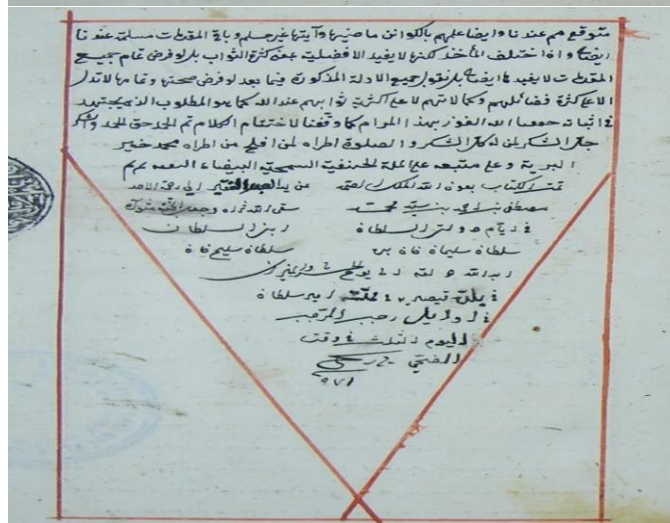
متوقع هو عندنا وايضا علمهم بالكوائن ماضيه وآتيه غير مسلم وباقي المقدمات مسلمة عندنا
وايضا اذا اختلف المآخذ كثرة لا يفيد الافضلية بحسب كثرة الثواب بل لو فرض تمام جميع
المقدمات لا يفيد الا ان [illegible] الدلة المذكورة فيما بعد لو فرض صحتها وتمامها لا تدل
الا على كثرة فضائلهم وكمالاتهم لا على اكثرية ثوابهم عند الله كما هو المطلوب الذي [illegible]
ذا انتهاء جمعنا الله الفوز بهذا المرام كما وفقنا لاختتام الكلام تم الحمد لله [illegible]
جلال الشكر لله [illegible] والصلوة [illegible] من اطراه محمد خير
البرية وعلى متبعه على الملة الحنفية السمحة البيضاء النعمة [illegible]
تم هذا الكتاب بعون الملك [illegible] من يد العبد الفقير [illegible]
مصطفى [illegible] سنة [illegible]
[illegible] السلطان
سلطنة سليمان خان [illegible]
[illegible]
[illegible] سلطنة
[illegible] رجب المرجب
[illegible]
الفقير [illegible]
٩٧١